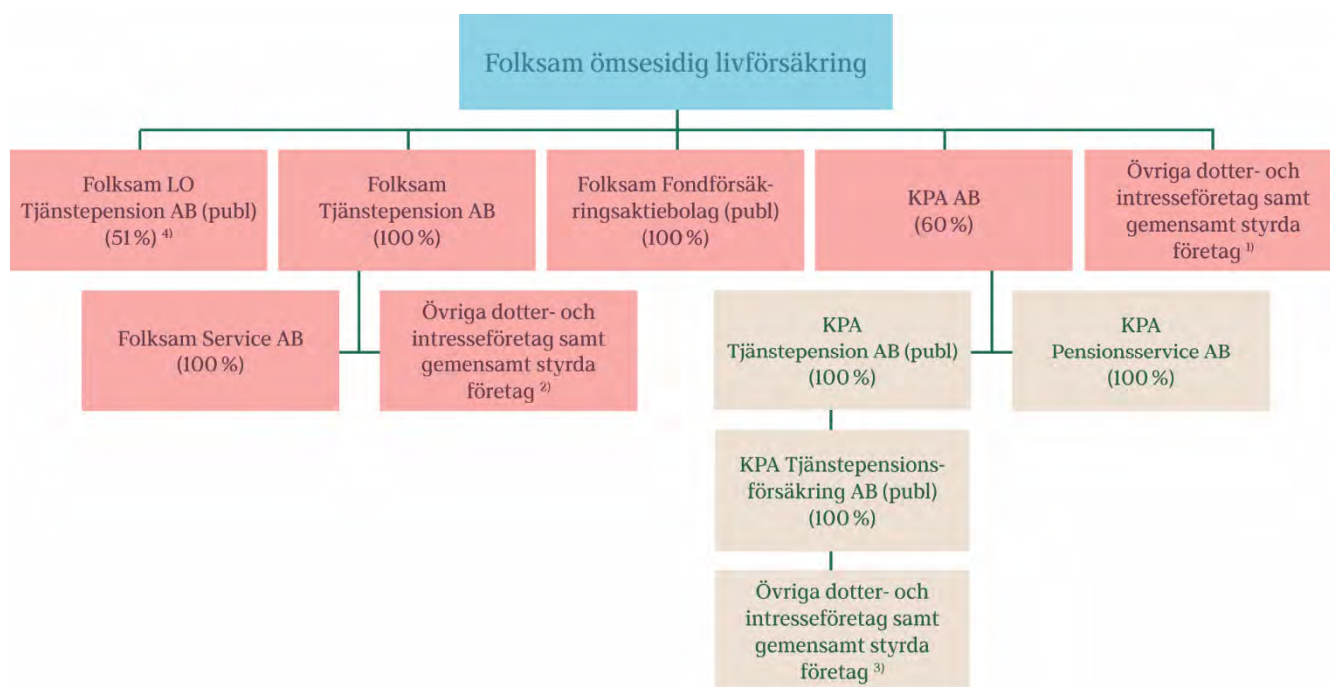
Folksam ömsesidig livförsäkring

Folksam LO Tjänstepension AB (publ) (51 %) $^{4)}$

Folksam Tjänstepension AB (100 %)

Folksam Fondförsäkringsaktiebolag (publ) (100 %)

KPA AB (60 %)

Övriga dotter- och intresseföretag samt gemensamt styrda företag $^{1)}$

Folksam Service AB (100 %)

Övriga dotter- och intresseföretag samt gemensamt styrda företag $^{2)}$

KPA Tjänstepension AB (publ) (100 %)

KPA Pensionsservice AB (100 %)

KPA Tjänstepensionsförsäkring AB (publ) (100 %)

Övriga dotter- och intresseföretag samt gemensamt styrda företag $^{3)}$